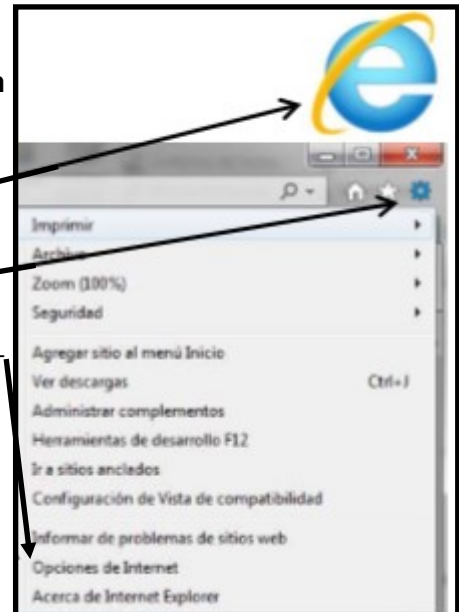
Imprimir
Archivo
Zoom (100%)
Seguridad

Agregar sitio al menú Inicio
Ver descargas Ctrl+J
Administrar complementos
Herramientas de desarrollo F12
Ir a sitios anclados
Configuración de Vista de compatibilidad

Informar de problemas de sitios web
Opciones de Internet
Acerca de Internet Explorer